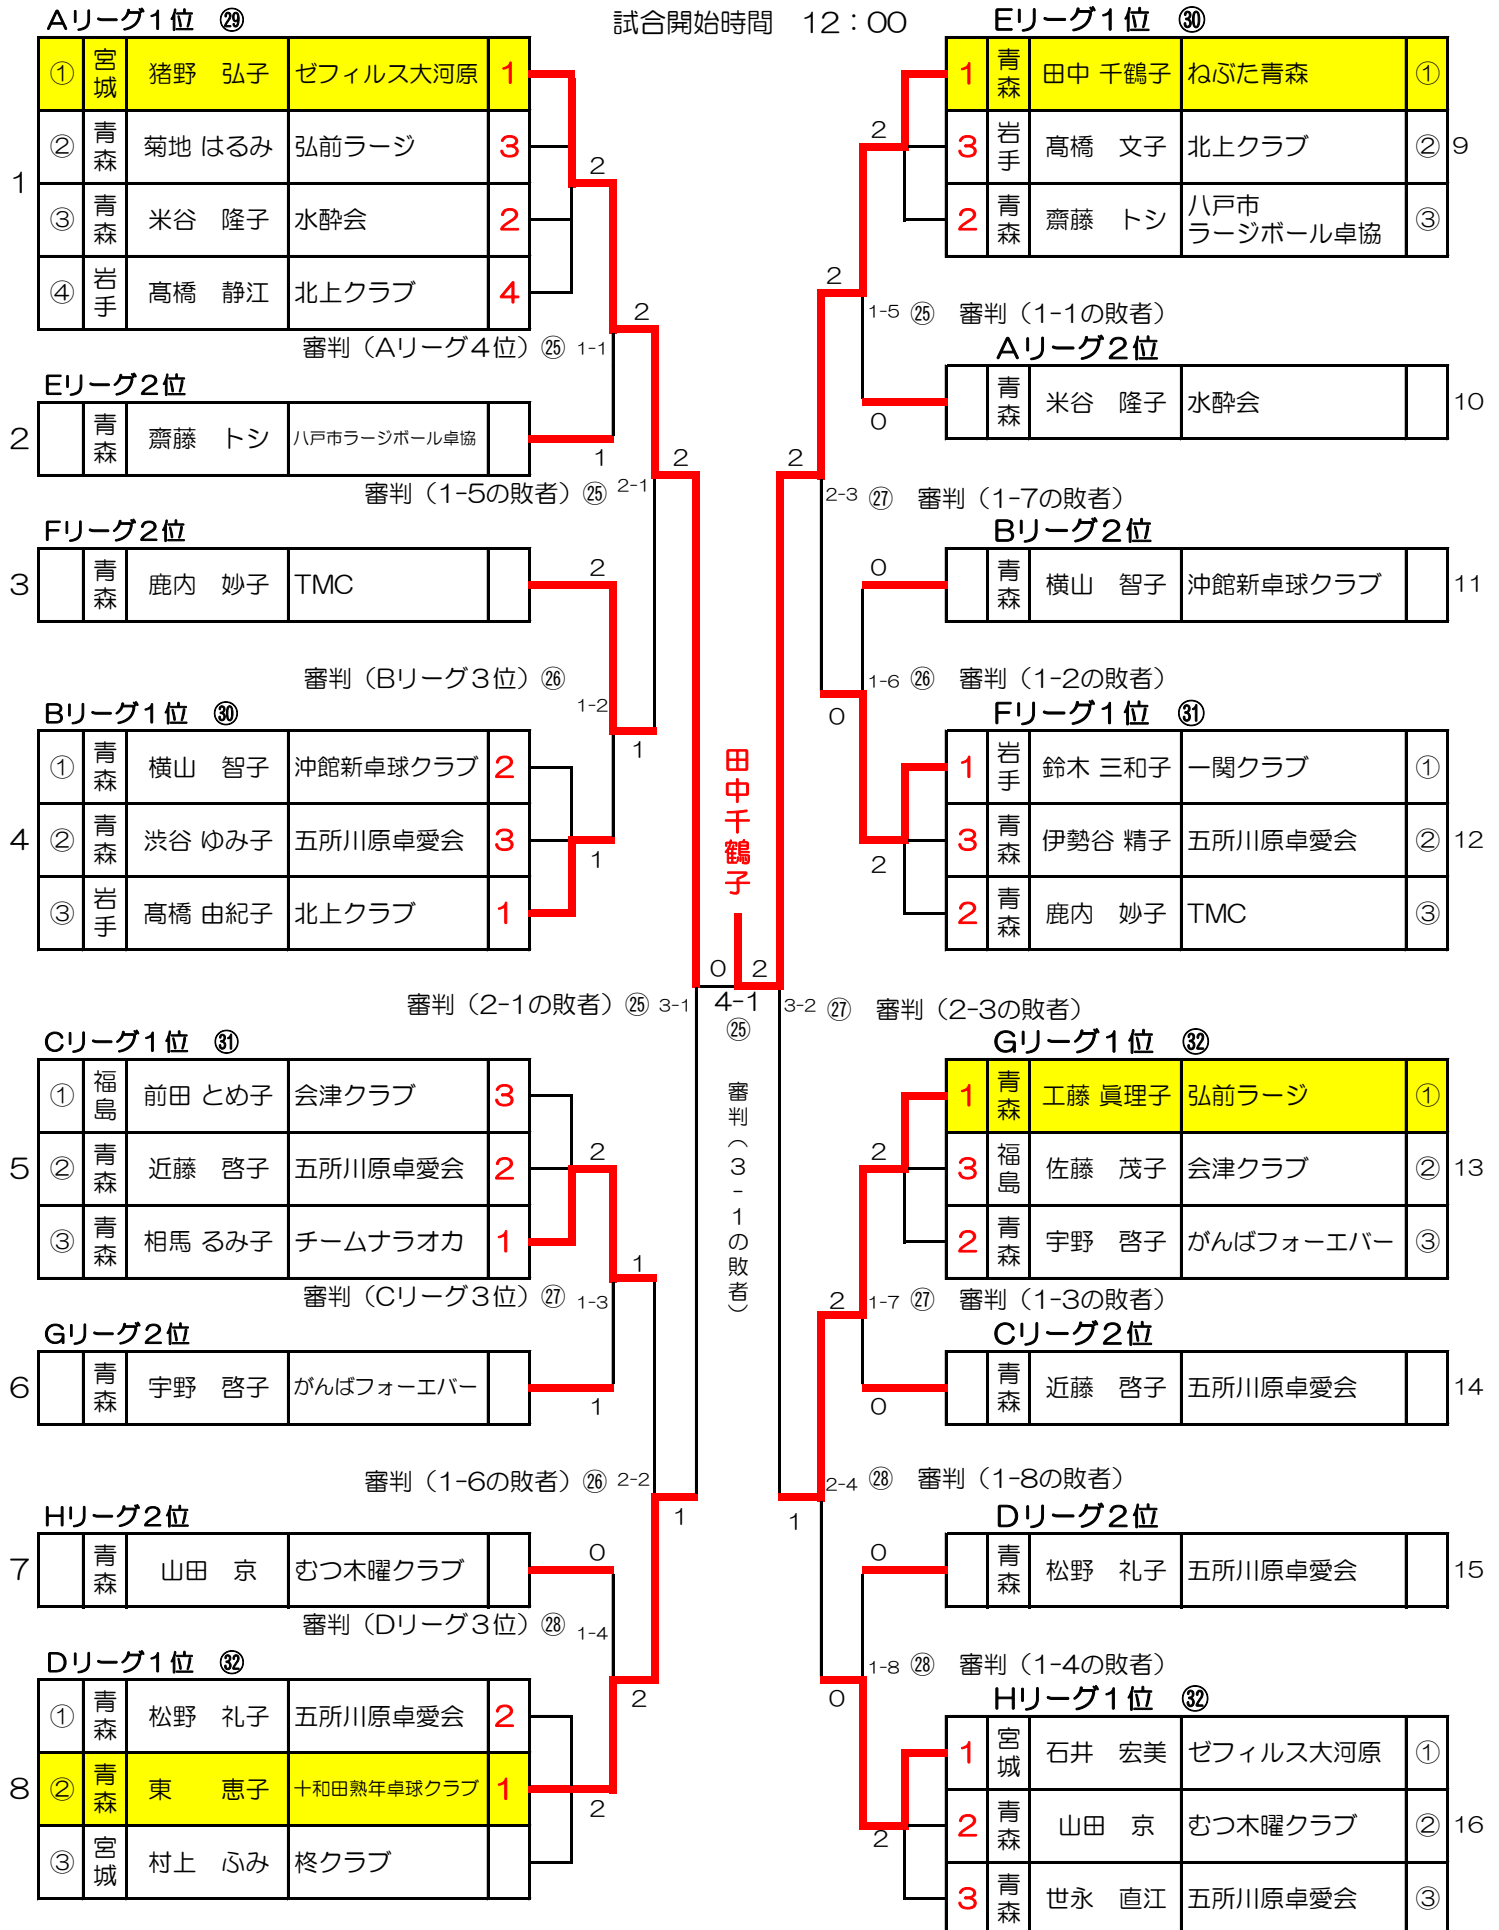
Aリーグ1位 ㉙

試合開始時間 12：00

Eリーグ1位 ㉚

| ① | 宮城 | 猪野 弘子 | ゼフィルス大河原 | 1 |
|---|---|---|---|---|
| ② | 青森 | 菊地 はるみ | 弘前ラージ | 3 |
| ③ | 青森 | 米谷 隆子 | 水酔会 | 2 |
| ④ | 岩手 | 髙橋 静江 | 北上クラブ | 4 |

1

審判（Aリーグ4位）㉕ 1-1

Eリーグ2位

2 | | 青森 | 齋藤 トシ | 八戸市ラージボール卓協 |

審判（1-5の敗者）㉕ 2-1

Fリーグ2位

3 | | 青森 | 鹿内 妙子 | TMC |

審判（Bリーグ3位）㉖ 1-2

Bリーグ1位 ㉚

| ① | 青森 | 横山 智子 | 沖館新卓球クラブ | 2 |
|---|---|---|---|---|
| ② | 青森 | 渋谷 ゆみ子 | 五所川原卓愛会 | 3 |
| ③ | 岩手 | 髙橋 由紀子 | 北上クラブ | 1 |

4

審判（2-1の敗者）㉕ 3-1

Cリーグ1位 ㉛

| ① | 福島 | 前田 とめ子 | 会津クラブ | 3 |
|---|---|---|---|---|
| ② | 青森 | 近藤 啓子 | 五所川原卓愛会 | 2 |
| ③ | 青森 | 相馬 るみ子 | チームナラオカ | 1 |

5

審判（Cリーグ3位）㉗ 1-3

Gリーグ2位

6 | | 青森 | 宇野 啓子 | がんばフォーエバー |

審判（1-6の敗者）㉖ 2-2

Hリーグ2位

7 | | 青森 | 山田 京 | むつ木曜クラブ |

審判（Dリーグ3位）㉘ 1-4

Dリーグ1位 ㉜

| ① | 青森 | 松野 礼子 | 五所川原卓愛会 | 2 |
|---|---|---|---|---|
| ② | 青森 | 東 恵子 | 十和田熟年卓球クラブ | 1 |
| ③ | 宮城 | 村上 ふみ | 柊クラブ | |

8

2 2 2 2 1 1 2 1 1 2 1 0 1 2 2

田中千鶴子

0 2

4-1 ㉕ 審判（3-1の敗者）

| 1 | 青森 | 田中 千鶴子 | ねぶた青森 | ① |
|---|---|---|---|---|
| 3 | 岩手 | 髙橋 文子 | 北上クラブ | ② |
| 2 | 青森 | 齋藤 トシ | 八戸市ラージボール卓協 | ③ |

9

1-5 ㉕ 審判（1-1の敗者）

Aリーグ2位

| | 青森 | 米谷 隆子 | 水酔会 | | 10

2-3 ㉗ 審判（1-7の敗者）

Bリーグ2位

| | 青森 | 横山 智子 | 沖館新卓球クラブ | | 11

1-6 ㉖ 審判（1-2の敗者）

Fリーグ1位 ㉛

| 1 | 岩手 | 鈴木 三和子 | 一関クラブ | ① |
|---|---|---|---|---|
| 3 | 青森 | 伊勢谷 精子 | 五所川原卓愛会 | ② |
| 2 | 青森 | 鹿内 妙子 | TMC | ③ |

12

3-2 ㉗ 審判（2-3の敗者）

Gリーグ1位 ㉜

| 1 | 青森 | 工藤 眞理子 | 弘前ラージ | ① |
|---|---|---|---|---|
| 3 | 福島 | 佐藤 茂子 | 会津クラブ | ② |
| 2 | 青森 | 宇野 啓子 | がんばフォーエバー | ③ |

13

1-7 ㉗ 審判（1-3の敗者）

Cリーグ2位

| | 青森 | 近藤 啓子 | 五所川原卓愛会 | | 14

2-4 ㉘ 審判（1-8の敗者）

Dリーグ2位

| | 青森 | 松野 礼子 | 五所川原卓愛会 | | 15

1-8 ㉘ 審判（1-4の敗者）

Hリーグ1位 ㉜

| 1 | 宮城 | 石井 宏美 | ゼフィルス大河原 | ① |
|---|---|---|---|---|
| 2 | 青森 | 山田 京 | むつ木曜クラブ | ② |
| 3 | 青森 | 世永 直江 | 五所川原卓愛会 | ③ |

16

2 2 0 2 0 0 2 2 2 0 1 0 0 2